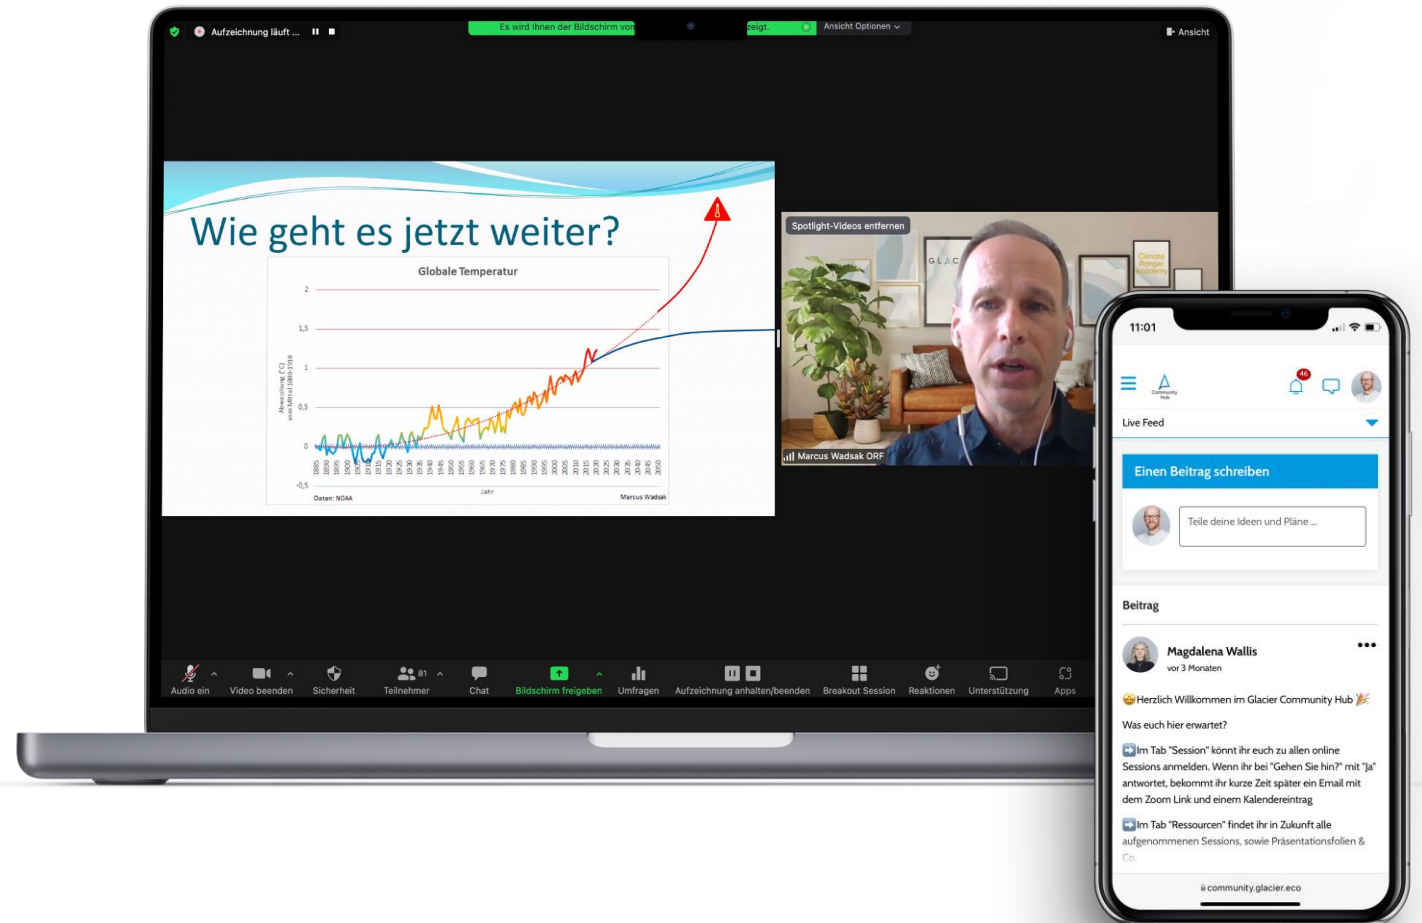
Aufzeichnung läuft ...

Es wird Ihnen der Bildschirm von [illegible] zeigt.

Ansicht Optionen

Ansicht

Wie geht es jetzt weiter?

Globale Temperatur

2

1,5

1

0,5

0

-0,5

Abweichung [°C] vom Mittel 1880-1918

Jahr

Daten: NOAA

Marcus Wadsak

Spotlight-Videos entfernen

GLAC

Climate Changer Academy

Marcus Wadsak ORF

Audio ein

Video beenden

Sicherheit

81

Teilnehmer

Chat

Bildschirm freigeben

Umfragen

Aufzeichnung anhalten/beenden

Breakout Session

Reaktionen

Unterstützung

Apps

11:01

Community Hub

46

Live Feed

Einen Beitrag schreiben

Teile deine Ideen und Pläne ...

Beitrag

Magdalena Wallis

vor 3 Monaten

Herzlich Willkommen im Glacier Community Hub

Was euch hier erwartet?

Im Tab "Session" könnt ihr euch zu allen online Sessions anmelden. Wenn ihr bei "Gehen Sie hin?" mit "Ja" antwortet, bekommt ihr kurze Zeit später ein Email mit dem Zoom Link und einem Kalendereintrag

Im Tab "Ressourcen" findet ihr in Zukunft alle aufgenommenen Sessions, sowie Präsentationsfolien & Co.

community.glacier.eco